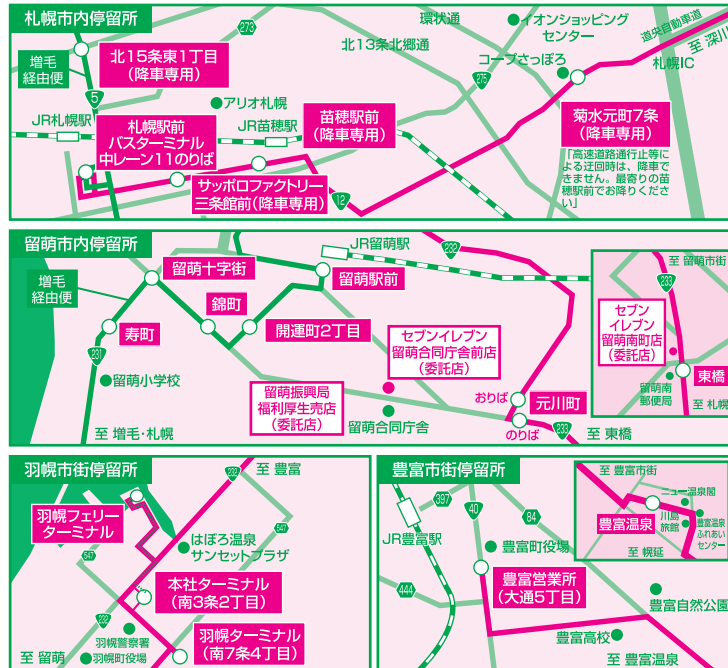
札幌市内停留所

増毛経由便

北15条東1丁目
（降車専用）

環状通

イオンショッピングセンター

道央自動車道

至 深川

北13条北郷通

コープさっぽろ

札幌IC

275

273

5

アリオ札幌

JR札幌駅

JR苗穂駅

苗穂駅前
（降車専用）

菊水元町7条
（降車専用）

札幌駅前
バスターミナル
中レーン11のりば

サッポロファクトリー
三条館前（降車専用）

12

「高速道路通行止等による迂回時は、降車できません。最寄りの苗穂駅前でお降りください」

留萌市内停留所

JR留萌駅

232

233

至 留萌市街

増毛経由便

留萌十字街

留萌駅前

錦町

寿町

開運町2丁目

セブンイレブン
留萌合同庁舎前店
（委託店）

セブン
イレブン
留萌南町店
（委託店）

231

留萌小学校

留萌振興局
福利厚生売店
（委託店）

おりば

元川町

のりば

留萌南郵便局

東橋

至 札幌

至 増毛・札幌

留萌合同庁舎

232

至 東橋

羽幌市街停留所

232

至 豊富

羽幌フェリーターミナル

はぼろ温泉
サンセットプラザ

547

547

本社ターミナル
（南3条2丁目）

羽幌ターミナル
（南7条4丁目）

羽幌警察署

羽幌町役場

至 留萌

豊富市街停留所

至 豊富市街

ニュー温泉閣

豊富温泉

川島旅館

豊富温泉ふれあいセンター

至 幌延

397

40

84

JR豊富駅

豊富町役場

豊富営業所
（大通5丁目）

444

豊富自然公園

豊富高校

至 豊富温泉